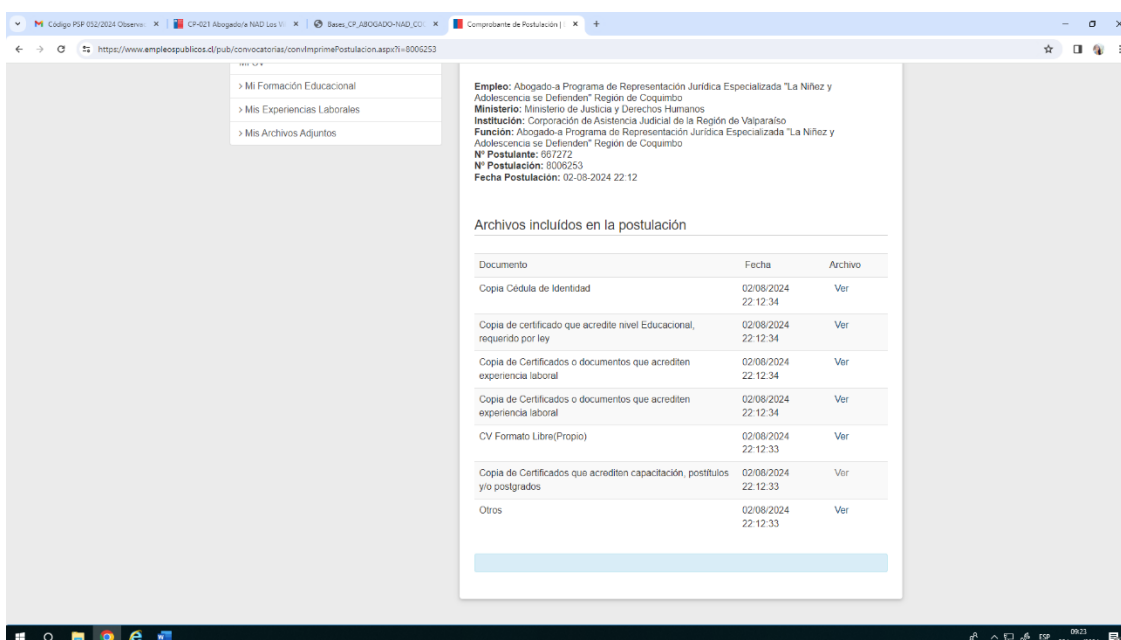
Código PSP 052/2024 Observac × | CP-021 Abogado/a NAD Los V × | Bases_CP_ABOGADO-NAD_CO × | Comprobante de Postulación | × | +

https://www.empleospublicos.cl/pub/convocatorias/convImprimePostulacion.aspx?i=8006253

> Mi Formación Educacional
> Mis Experiencias Laborales
> Mis Archivos Adjuntos

**Empleo:** Abogado-a Programa de Representación Jurídica Especializada "La Niñez y Adolescencia se Defienden" Región de Coquimbo
**Ministerio:** Ministerio de Justicia y Derechos Humanos
**Institución:** Corporación de Asistencia Judicial de la Región de Valparaíso
**Función:** Abogado-a Programa de Representación Jurídica Especializada "La Niñez y Adolescencia se Defienden" Región de Coquimbo
**Nº Postulante:** 687272
**Nº Postulación:** 8006253
**Fecha Postulación:** 02-08-2024 22:12

Archivos incluídos en la postulación

| Documento | Fecha | Archivo |
|---|---|---|
| Copia Cédula de Identidad | 02/08/2024 22:12:34 | Ver |
| Copia de certificado que acredite nivel Educacional, requerido por ley | 02/08/2024 22:12:34 | Ver |
| Copia de Certificados o documentos que acrediten experiencia laboral | 02/08/2024 22:12:34 | Ver |
| Copia de Certificados o documentos que acrediten experiencia laboral | 02/08/2024 22:12:34 | Ver |
| CV Formato Libre(Propio) | 02/08/2024 22:12:33 | Ver |
| Copia de Certificados que acrediten capacitación, postítulos y/o postgrados | 02/08/2024 22:12:33 | Ver |
| Otros | 02/08/2024 22:12:33 | Ver |

ESP 09:23